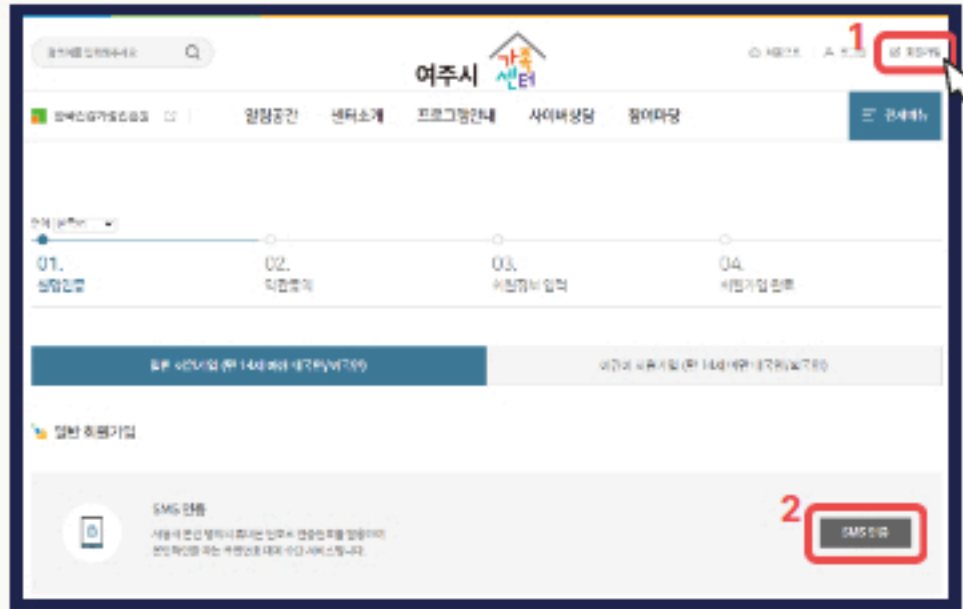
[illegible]

여주시 가족센터

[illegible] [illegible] 회원가입

1

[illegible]

알림공간 센터소개 프로그램안내 사이버상담 참여마당

전체메뉴

01. 실명인증

02. 약관동의

03. 회원정보 입력

04. 회원가입 완료

일반 회원가입 (만 14세 이상 내국인/외국인)

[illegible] 회원가입 (만 14세 미만 내국인/외국인)

일반 회원가입

SMS 인증

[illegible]

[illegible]

2

SMS 인증